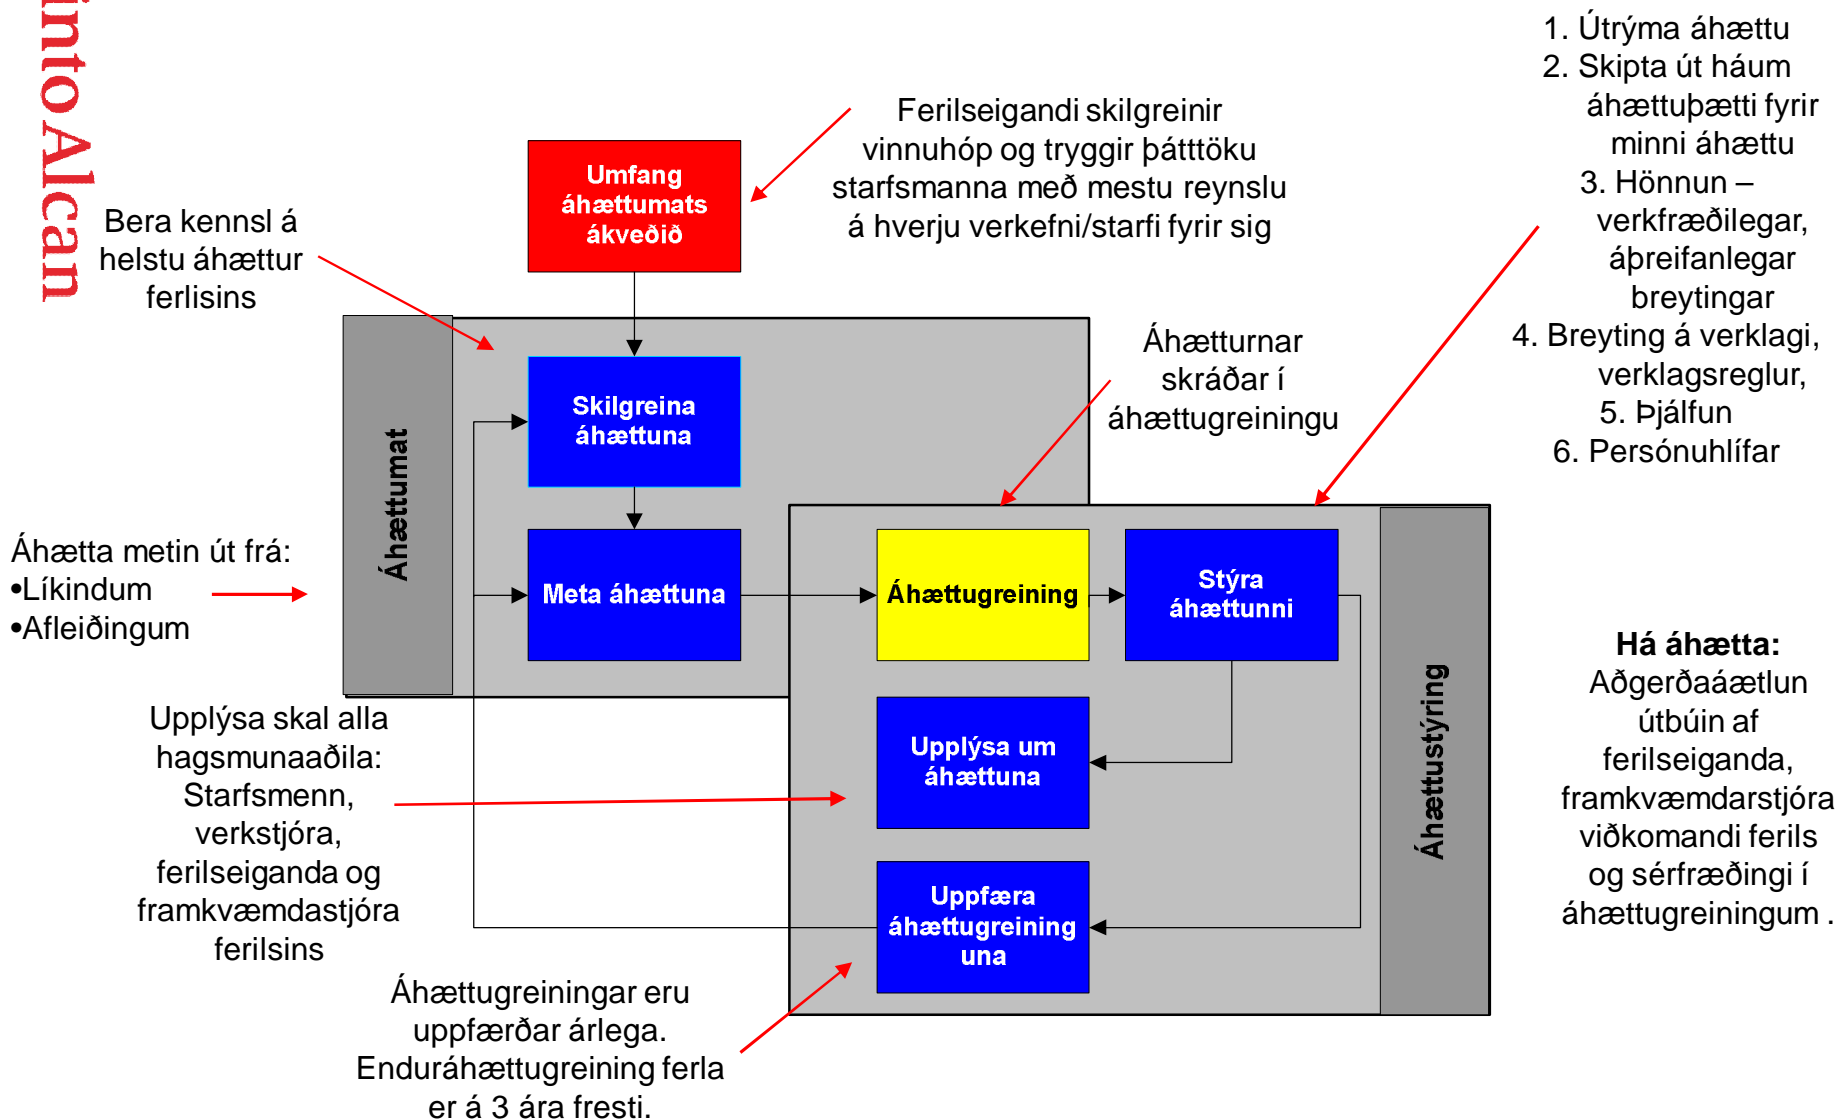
intoAlcan

Umfang áhættumats ákveðið

Ferilseigandi skilgreinir vinnuhóp og tryggir þátttöku starfsmanna með mestu reynslu á hverju verkefni/starfi fyrir sig

1. Útrýma áhættu
2. Skipta út háum áhættuþætti fyrir minni áhættu
3. Hönnun – verkfræðilegar, áþreifanlegar breytingar
4. Breyting á verklagi, verklagsreglur,
5. Þjálfun
6. Persónuhlífar

Bera kennsl á helstu áhættur ferlisins

Áhætturnar skráðar í áhættugreiningu

Áhættumat

Skilgreina áhættuna

Meta áhættuna

Áhætta metin út frá:
•Líkindum
•Afleiðingum

Áhættugreining

Stýra áhættunni

Áhættustýring

Há áhætta:
Aðgerðaáætlun útbúin af ferilseiganda, framkvæmdarstjóra viðkomandi ferils og sérfræðingi í áhættugreiningum .

Upplýsa skal alla hagsmunaaðila: Starfsmenn, verkstjóra, ferilseiganda og framkvæmdastjóra ferilsins

Upplýsa um áhættuna

Uppfæra áhættugreining una

Áhættugreiningar eru uppfærðar árlega. Enduráhættugreining ferla er á 3 ára fresti.